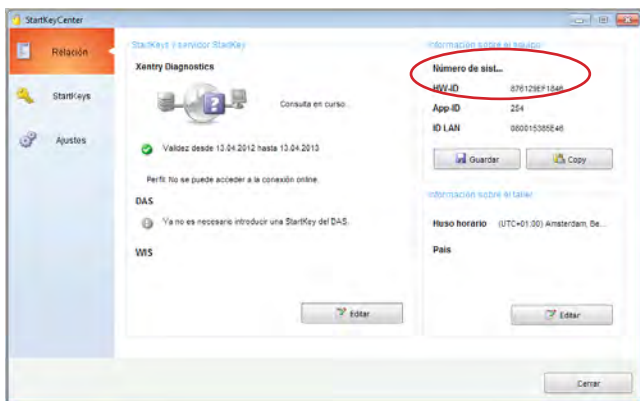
StartKeyCenter

Relación

StartKeys

Ajustes

StartKeys / servidor StartKey

Xentry Diagnostics

Consulta en curso...

Validez desde 13.04.2012 hasta 13.04.2013

Perfil: No se puede acceder a la conexión online.

DAS

Ya no es necesario introducir una StartKey del DAS.

WIS

Editar

Información sobre el equipo

Número de sist...

HW-ID 876129EF1846

App-ID 254

ID LAN 080015385E46

Guardar

Copy

Información sobre el taller

Huso horario (UTC+01:00) Amsterdam, Be...

País

Editar

Cerrar